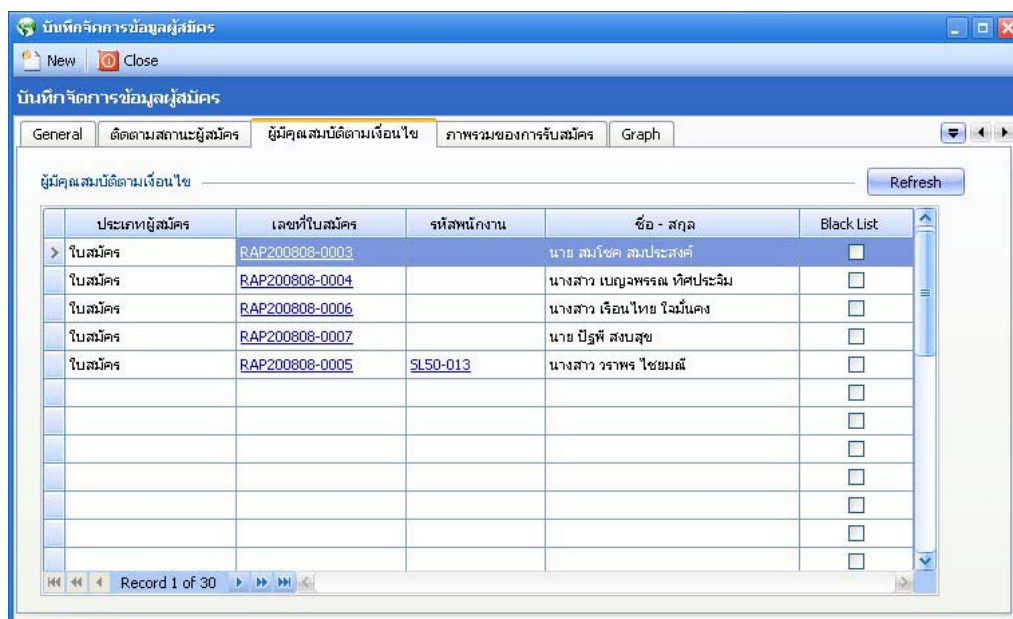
บันทึกจัดการข้อมูลผู้สมัคร

New Close

บันทึกจัดการข้อมูลผู้สมัคร

General | ติดตามสถานะผู้สมัคร | ผู้มีคุณสมบัติตามเงื่อนไข | ภาพรวมของการรับสมัคร | Graph

ผู้มีคุณสมบัติตามเงื่อนไข

Refresh

| ประเภทผู้สมัคร | เลขที่ใบสมัคร | รหัสพนักงาน | ชื่อ - สกุล | Black List |
|---|---|---|---|---|
| ใบสมัคร | RAP200808-0003 | | นาย สมโชค สมประสงค์ | |
| ใบสมัคร | RAP200808-0004 | | นางสาว เบญจพรรณ ทิศประจิม | |
| ใบสมัคร | RAP200808-0006 | | นางสาว เรือนไทย ใจมั่นคง | |
| ใบสมัคร | RAP200808-0007 | | นาย ปัฐพี สงบสุข | |
| ใบสมัคร | RAP200808-0005 | SL50-013 | นางสาว วราพร ไชยมณี | |

Record 1 of 30